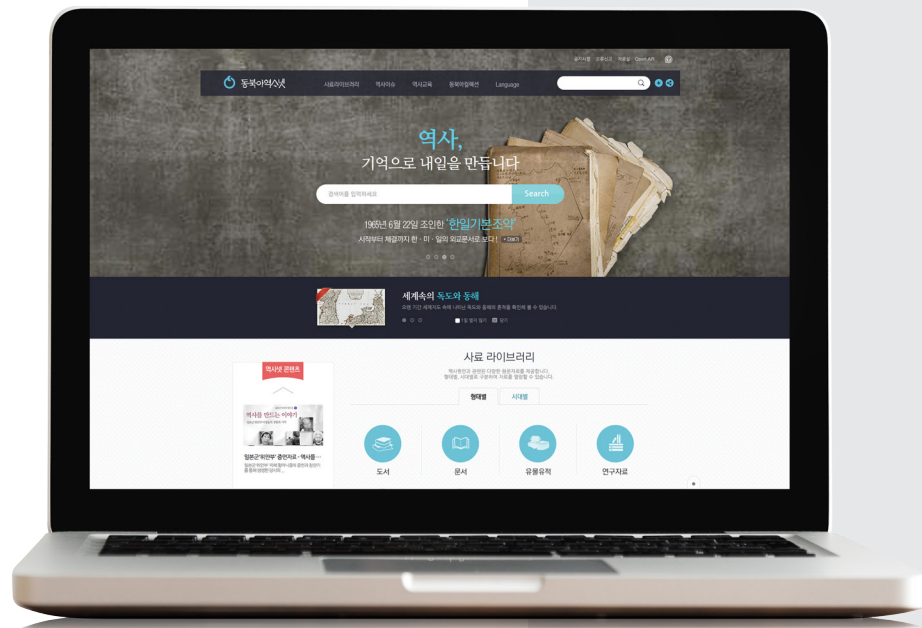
공지사항 오류신고 자료실 Open API

동북아역사넷

사료라이브러리 역사이슈 역사교육 동북아컬렉션 Language

역사,
기억으로 내일을 만듭니다

검색어를 입력하세요 Search

1965년 6월 22일 조인한 '한일기본조약'
시작부터 체결까지 한 · 미 · 일의 외교문서로 보다! + 자세히

세계속의 독도와 동해
오랜 기간 세계지도 속에 나타난 독도와 동해의 흔적을 확인해 볼 수 있습니다.

역사넷 콘텐츠

역사를 만드는 이야기

일본군'위안부' 증언자료 · 역사를 ...

사료 라이브러리
역사현안과 관련된 다양한 원문자료를 제공합니다.
형태별, 시대별로 구분하여 자료를 열람할 수 있습니다.

형태별 시대별

도서 문서 유물유적 연구자료